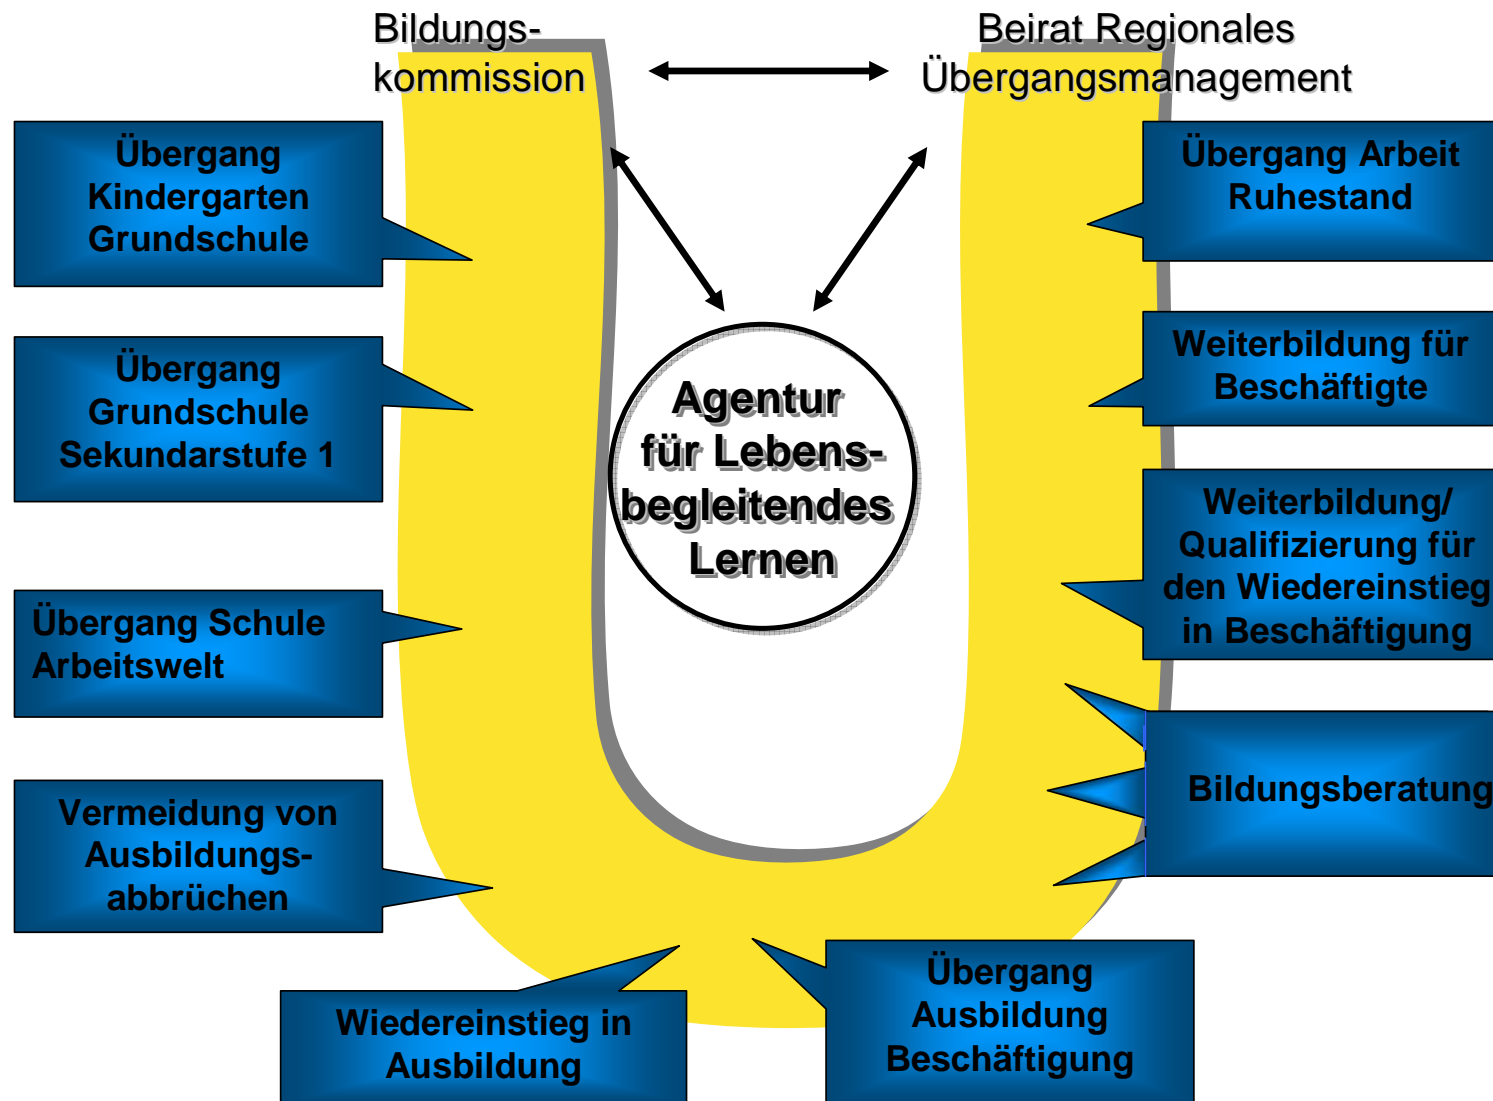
Bildungskommission

Beirat Regionales Übergangsmanagement

Übergang Kindergarten Grundschule

Übergang Grundschule Sekundarstufe 1

Übergang Schule Arbeitswelt

Vermeidung von Ausbildungsabbrüchen

Wiedereinstieg in Ausbildung

Agentur für Lebensbegleitendes Lernen

Übergang Arbeit Ruhestand

Weiterbildung für Beschäftigte

Weiterbildung/ Qualifizierung für den Wiedereinstieg in Beschäftigung

Bildungsberatung

Übergang Ausbildung Beschäftigung